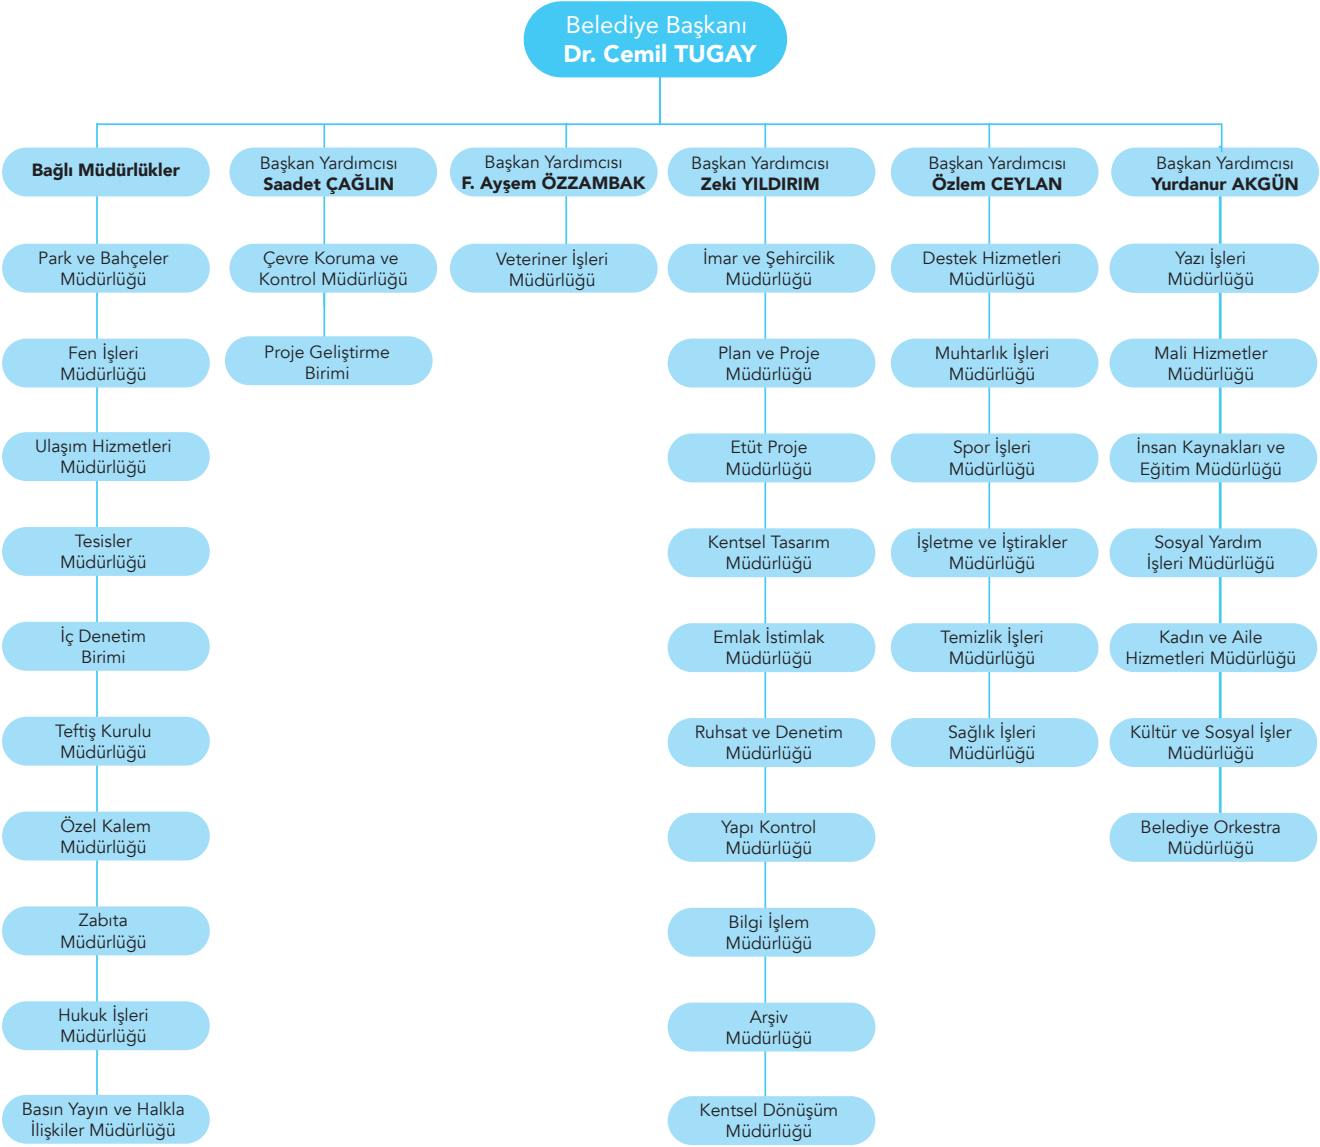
Belediye Başkanı
Dr. Cemil TUGAY

Bağlı Müdürlükler

Park ve Bahçeler Müdürlüğü

Fen İşleri Müdürlüğü

Ulaşım Hizmetleri Müdürlüğü

Tesisler Müdürlüğü

İç Denetim Birimi

Teftiş Kurulu Müdürlüğü

Özel Kalem Müdürlüğü

Zabıta Müdürlüğü

Hukuk İşleri Müdürlüğü

Basın Yayın ve Halkla İlişkiler Müdürlüğü

Başkan Yardımcısı
Saadet ÇAĞLIN

Çevre Koruma ve Kontrol Müdürlüğü

Proje Geliştirme Birimi

Başkan Yardımcısı
F. Ayşem ÖZZAMBAK

Veteriner İşleri Müdürlüğü

Başkan Yardımcısı
Zeki YILDIRIM

İmar ve Şehircilik Müdürlüğü

Plan ve Proje Müdürlüğü

Etüt Proje Müdürlüğü

Kentsel Tasarım Müdürlüğü

Emlak İstimlak Müdürlüğü

Ruhsat ve Denetim Müdürlüğü

Yapı Kontrol Müdürlüğü

Bilgi İşlem Müdürlüğü

Arşiv Müdürlüğü

Kentsel Dönüşüm Müdürlüğü

Başkan Yardımcısı
Özlem CEYLAN

Destek Hizmetleri Müdürlüğü

Muhtarlık İşleri Müdürlüğü

Spor İşleri Müdürlüğü

İşletme ve İştirakler Müdürlüğü

Temizlik İşleri Müdürlüğü

Sağlık İşleri Müdürlüğü

Başkan Yardımcısı
Yurdanur AKGÜN

Yazı İşleri Müdürlüğü

Mali Hizmetler Müdürlüğü

İnsan Kaynakları ve Eğitim Müdürlüğü

Sosyal Yardım İşleri Müdürlüğü

Kadın ve Aile Hizmetleri Müdürlüğü

Kültür ve Sosyal İşler Müdürlüğü

Belediye Orkestra Müdürlüğü